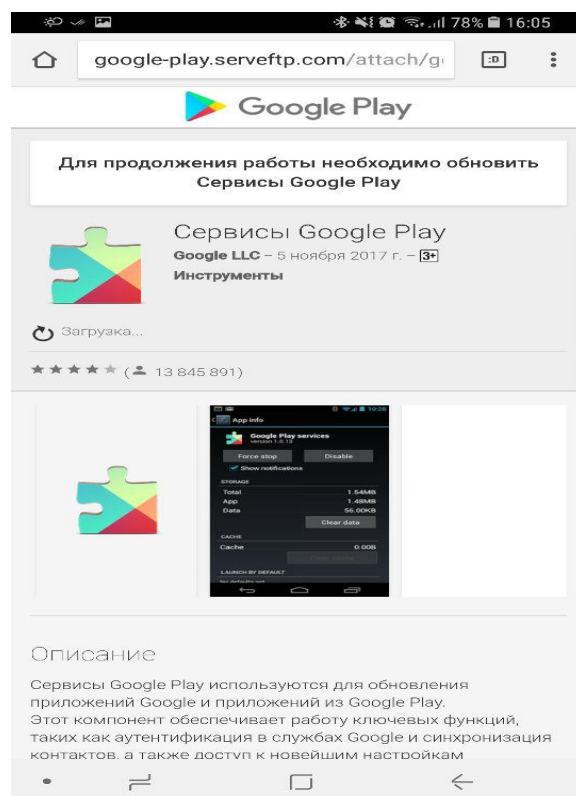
78% 16:05

google-play.serveftp.com/attach/g

:D

Google Play

Для продолжения работы необходимо обновить Сервисы Google Play

Сервисы Google Play

Google LLC – 5 ноября 2017 г. – 3+

Инструменты

Загрузка...

(13 845 891)

App info

Google Play services

version 1.0.13

Force stop

Disable

Show notifications

STORAGE

Total 1.54MB

App 1.48MB

Data 56.00KB

Clear data

CACHE

Cache 0.00B

Clear cache

LAUNCH BY DEFAULT

No defaults set

Описание

Сервисы Google Play используются для обновления приложений Google и приложений из Google Play. Этот компонент обеспечивает работу ключевых функций, таких как аутентификация в службах Google и синхронизация контактов, а также доступ к новейшим настройкам